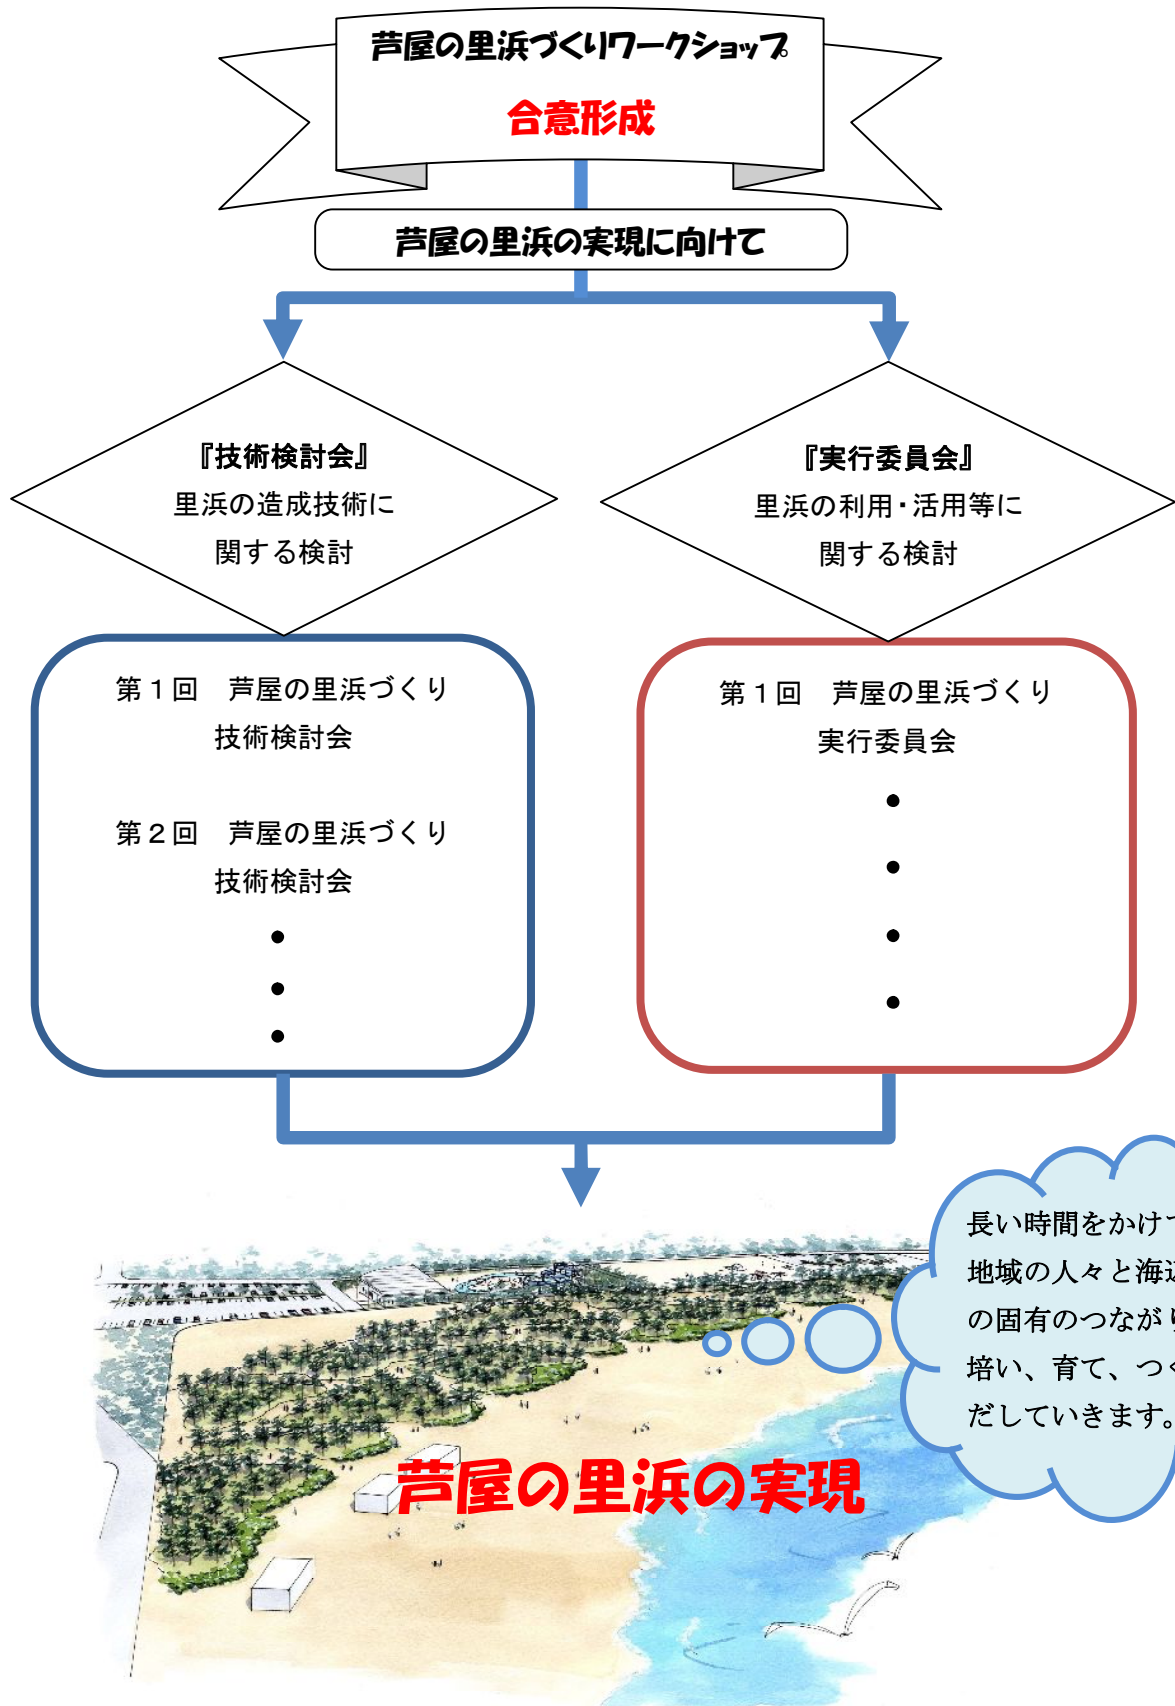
芦屋の里浜づくりワークショップ

合意形成

芦屋の里浜の実現に向けて

『技術検討会』
里浜の造成技術に
関する検討

『実行委員会』
里浜の利用・活用等に
関する検討

第１回　芦屋の里浜づくり
技術検討会

第２回　芦屋の里浜づくり
技術検討会

●
●
●

第１回　芦屋の里浜づくり
実行委員会

●
●
●
●

長い時間をかけ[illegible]
地域の人々と海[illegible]
の固有のつなが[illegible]
培い、育て、つ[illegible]
だしていきます。

芦屋の里浜の実現